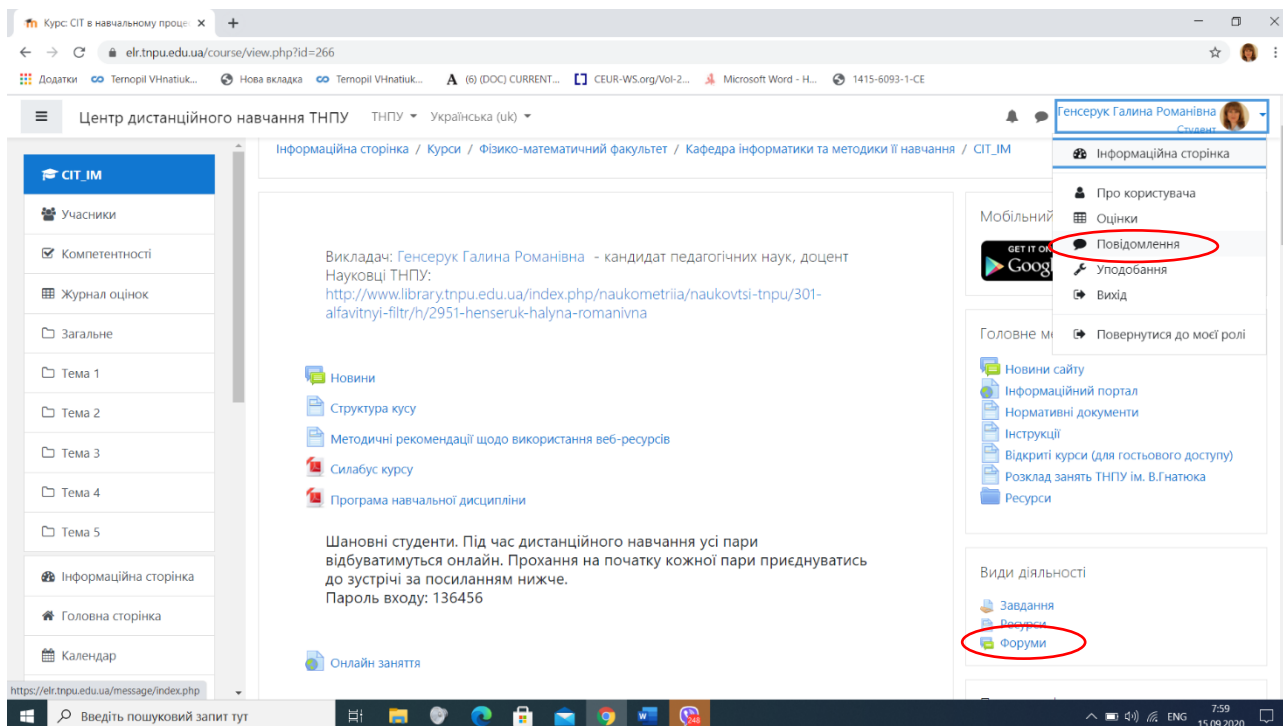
Курс: СІТ в навчальному проце ×
+
elr.tnpu.edu.ua/course/view.php?id=266
Додатки Ternopil VHnatiuk... Нова вкладка Ternopil VHnatiuk... (6) (DOC) CURRENT... CEUR-WS.org/Vol-2... Microsoft Word - H... 1415-6093-1-CE

Центр дистанційного навчання ТНПУ ТНПУ Українська (uk)
Генсерук Галина Романівна
Студент

Інформаційна сторінка / Курси / Фізико-математичний факультет / Кафедра інформатики та методики її навчання / СІТ_ІМ

СІТ_ІМ
Учасники
Компетентності
Журнал оцінок
Загальне
Тема 1
Тема 2
Тема 3
Тема 4
Тема 5
Інформаційна сторінка
Головна сторінка
Календар

Викладач: Генсерук Галина Романівна - кандидат педагогічних наук, доцент
Науковці ТНПУ:
http://www.library.tnpu.edu.ua/index.php/naukometriia/naukovtsi-tnpu/301-alfavitnyi-filtr/h/2951-henseruk-halyna-romanivna

Новини
Структура кусу
Методичні рекомендації щодо використання веб-ресурсів
Силабус курсу
Програма навчальної дисципліни

Шановні студенти. Під час дистанційного навчання усі пари відбуватимуться онлайн. Прохання на початку кожної пари приєднуватись до зустрічі за посиланням нижче.
Пароль входу: 136456

Онлайн заняття

Мобільний
GET IT ON
Goog

Інформаційна сторінка
Про користувача
Оцінки
Повідомлення
Уподобання
Вихід
Повернутися до моєї ролі

Головне м
Новини сайту
Інформаційний портал
Нормативні документи
Інструкції
Відкриті курси (для гостьового доступу)
Розклад занять ТНПУ ім. В.Гнатюка
Ресурси

Види діяльності
Завдання
Ресурси
Форуми

https://elr.tnpu.edu.ua/message/index.php
Введіть пошуковий запит тут
ENG 7:59 15.09.2020